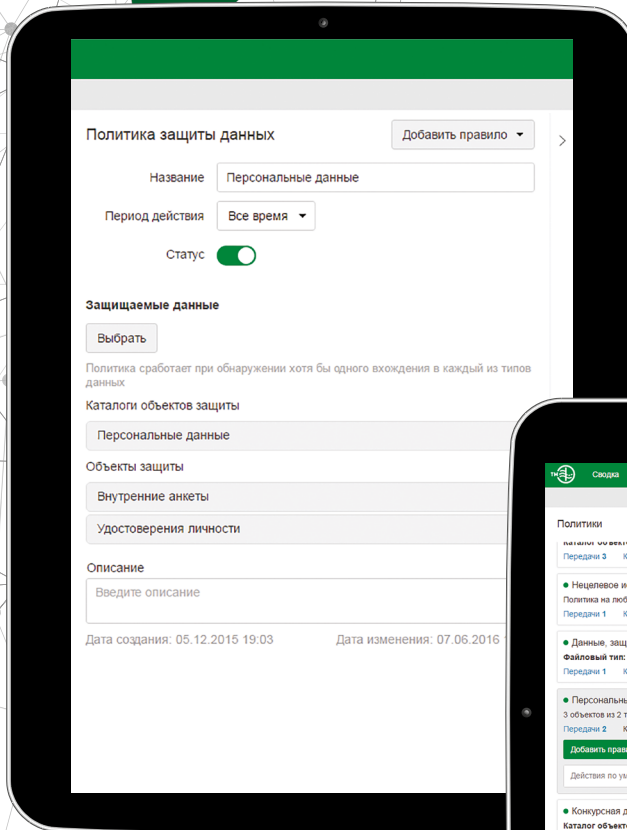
Политика защиты данных

Добавить правило

Название Персональные данные

Период действия Все время

Статус

Защищаемые данные

Выбрать

Политика сработает при обнаружении хотя бы одного вхождения в каждый из типов данных

Каталоги объектов защиты

Персональные данные

Объекты защиты

Внутренние анкеты

Удостоверения личности

Описание

Введите описание

Дата создания: 05.12.2015 19:03

Дата изменения: 07.06.2016

Сводка

Политики

Каталог объект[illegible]

Передачи 3 К

Нецелевое и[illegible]

Политика на люб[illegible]

Передачи 1 К

Данные, защ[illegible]

Файловый тип: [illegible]

Передачи 1 К

Персональн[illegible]

3 объектов из 2 т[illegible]

Передачи 2 К

Добавить прав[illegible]

Действия по ум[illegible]

Конкурсная д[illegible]

Каталог объект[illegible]